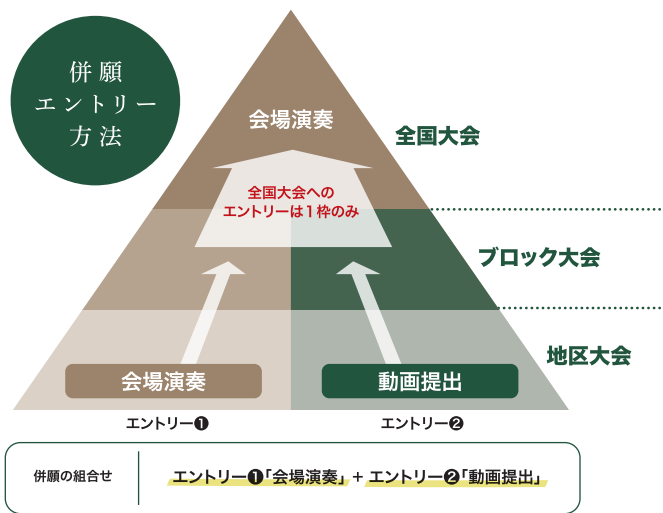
併願
エントリー
方法

会場演奏

全国大会

全国大会への
エントリーは1枠のみ

ブロック大会

地区大会

会場演奏

動画提出

エントリー❶

エントリー❷

併願の組合せ

エントリー❶「会場演奏」＋エントリー❷「動画提出」